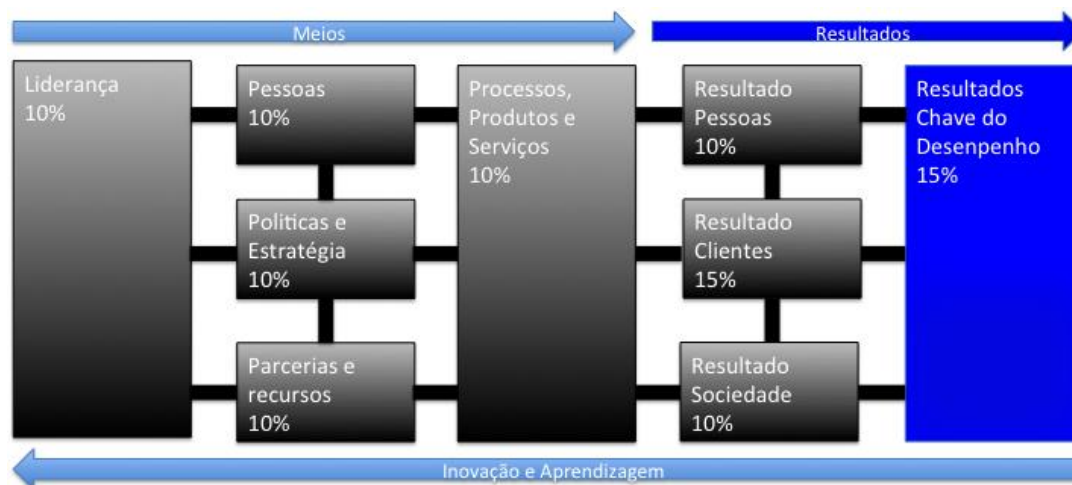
Meios

Resultados

Liderança
10%

Pessoas
10%

Politicas e Estratégia
10%

Parcerias e recursos
10%

Processos, Produtos e Serviços
10%

Resultado Pessoas
10%

Resultado Clientes
15%

Resultado Sociedade
10%

Resultados Chave do Desenpenho
15%

Inovação e Aprendizagem